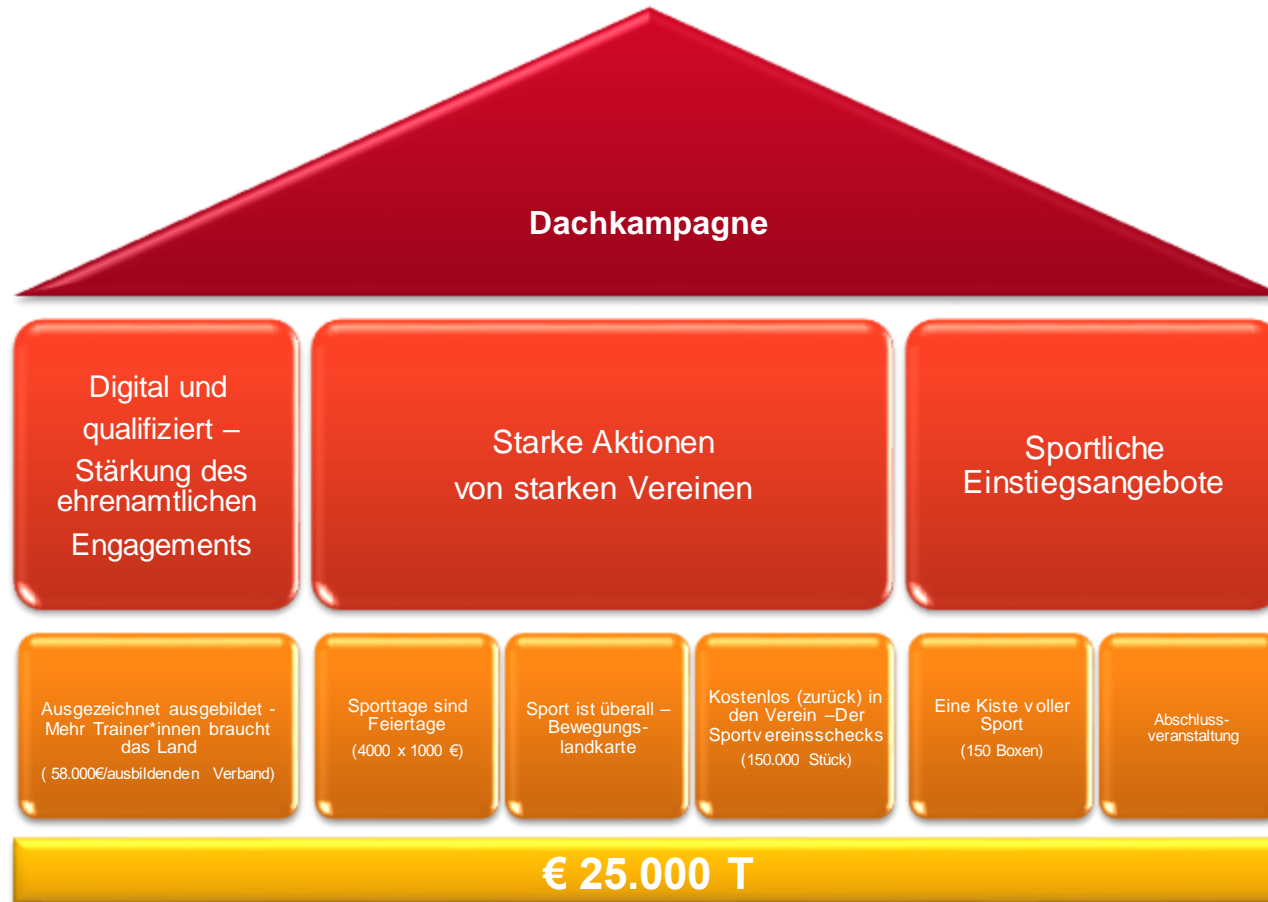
Dachkampagne

Digital und qualifiziert – Stärkung des ehrenamtlichen Engagements

Starke Aktionen von starken Vereinen

Sportliche Einstiegsangebote

Ausgezeichnet ausgebildet - Mehr Trainer*innen braucht das Land
( 58.000€/ausbildenden Verband)

Sporttage sind Feiertage
(4000 x 1000 €)

Sport ist überall – Bewegungslandkarte

Kostenlos (zurück) in den Verein –Der Sportv ereinsschecks
(150.000 Stück)

Eine Kiste v oller Sport
(150 Boxen)

Abschlussveranstaltung

€ 25.000 T